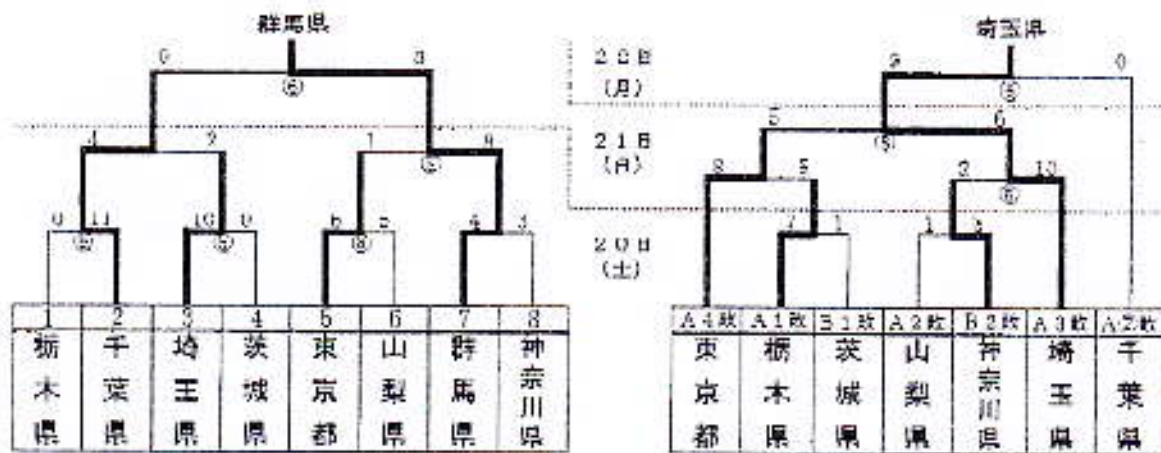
群馬県

0 3
⑥
1 9 7 9
⑤
0 11 10 0 6 5 4 3
⑥ ⑤ ⑧

| 1 | 2 | 3 | 4 | 5 | 6 | 7 | 8 |
|---|---|---|---|---|---|---|---|
| 栃木県 | 千葉県 | 埼玉県 | 茨城県 | 東京都 | 山梨県 | 群馬県 | 神奈川県 |

埼玉県

22日
(月)
21日
(日)
20日
(土)

9 0
⑤
5 6
⑤
8 5 3 13
⑥
7 1 1 5

| A 4 敗 | A 1 敗 | B 1 敗 | A 2 敗 | B 2 敗 | A 3 敗 | A 2 敗 |
|---|---|---|---|---|---|---|
| 東京都 | 栃木県 | 茨城県 | 山梨県 | 神奈川県 | 埼玉県 | 千葉県 |